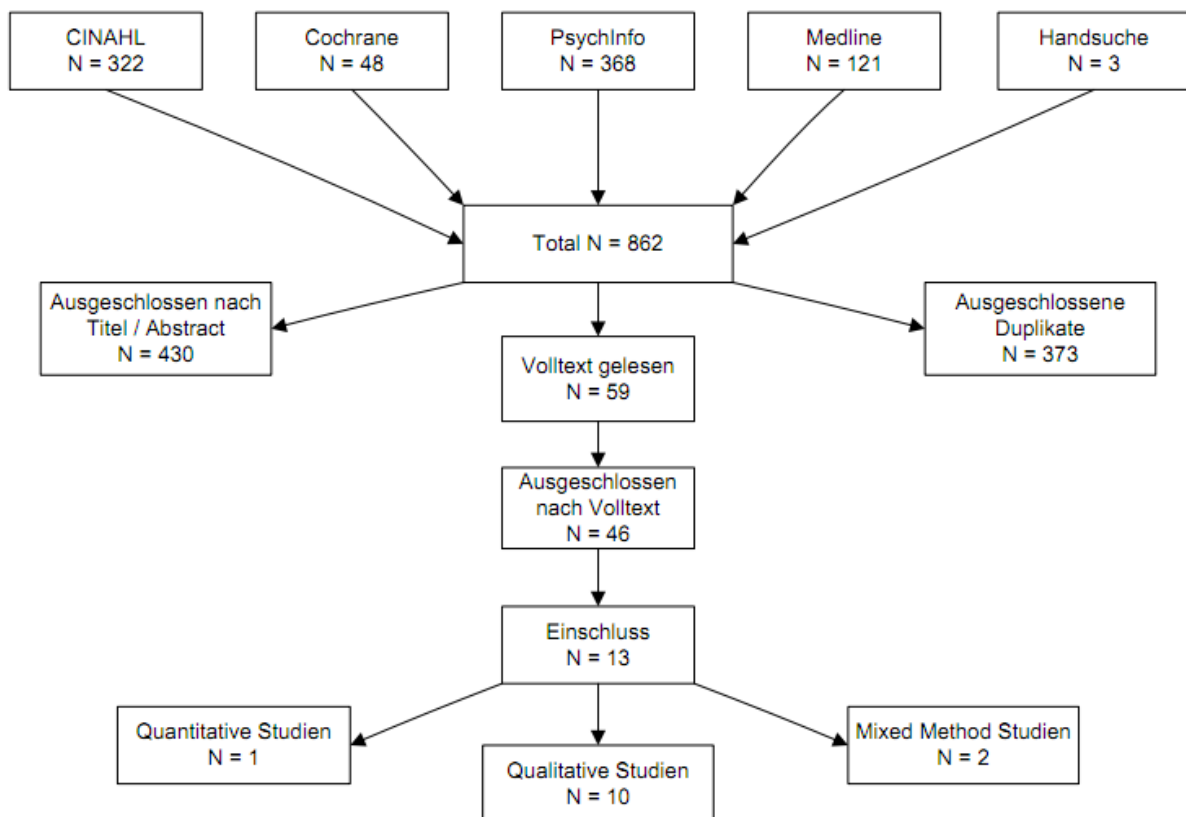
CINAHL
N = 322

Cochrane
N = 48

PsychInfo
N = 368

Medline
N = 121

Handsuche
N = 3

Total N = 862

Ausgeschlossen nach Titel / Abstract
N = 430

Volltext gelesen
N = 59

Ausgeschlossene Duplikate
N = 373

Ausgeschlossen nach Volltext
N = 46

Einschluss
N = 13

Quantitative Studien
N = 1

Qualitative Studien
N = 10

Mixed Method Studien
N = 2